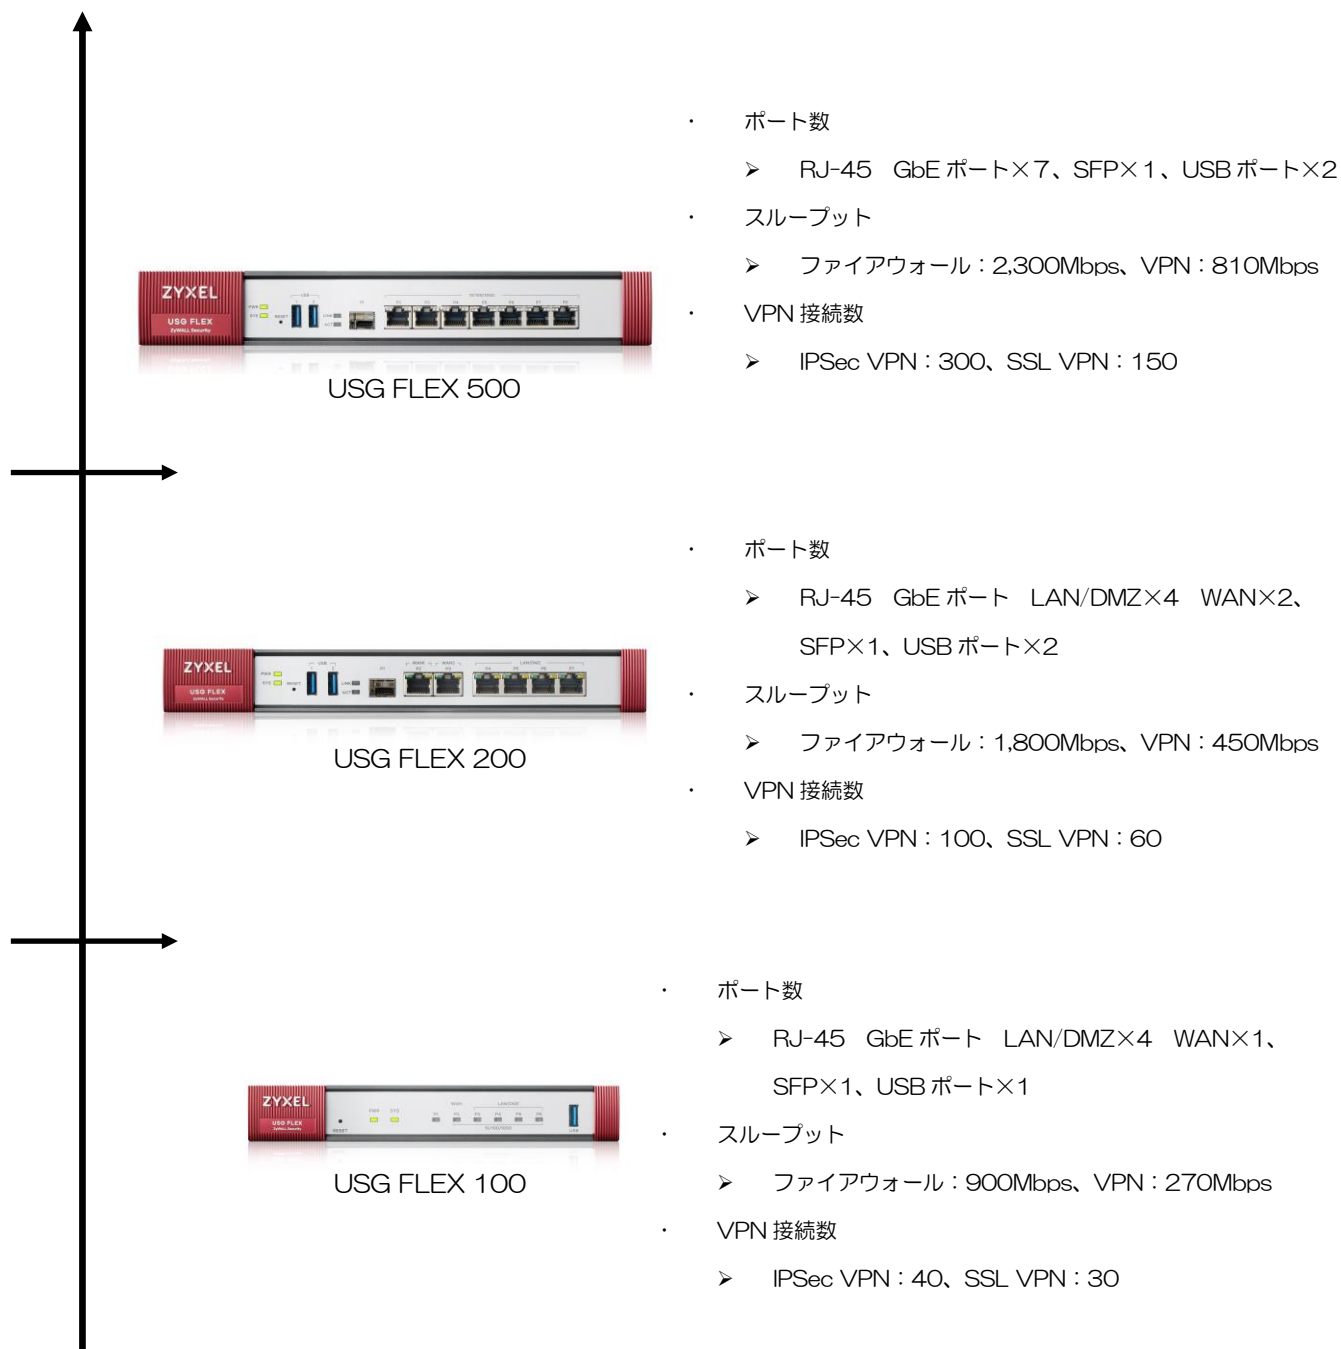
ZYXEL
USG FLEX
USG FLEX 500

・ ポート数
➢ RJ-45 GbE ポート×7、SFP×1、USB ポート×2
・ スループット
➢ ファイアウォール：2,300Mbps、VPN：810Mbps
・ VPN 接続数
➢ IPSec VPN：300、SSL VPN：150

ZYXEL
USG FLEX
USG FLEX 200

・ ポート数
➢ RJ-45 GbE ポート LAN/DMZ×4 WAN×2、SFP×1、USB ポート×2
・ スループット
➢ ファイアウォール：1,800Mbps、VPN：450Mbps
・ VPN 接続数
➢ IPSec VPN：100、SSL VPN：60

ZYXEL
USG FLEX
USG FLEX 100

・ ポート数
➢ RJ-45 GbE ポート LAN/DMZ×4 WAN×1、SFP×1、USB ポート×1
・ スループット
➢ ファイアウォール：900Mbps、VPN：270Mbps
・ VPN 接続数
➢ IPSec VPN：40、SSL VPN：30